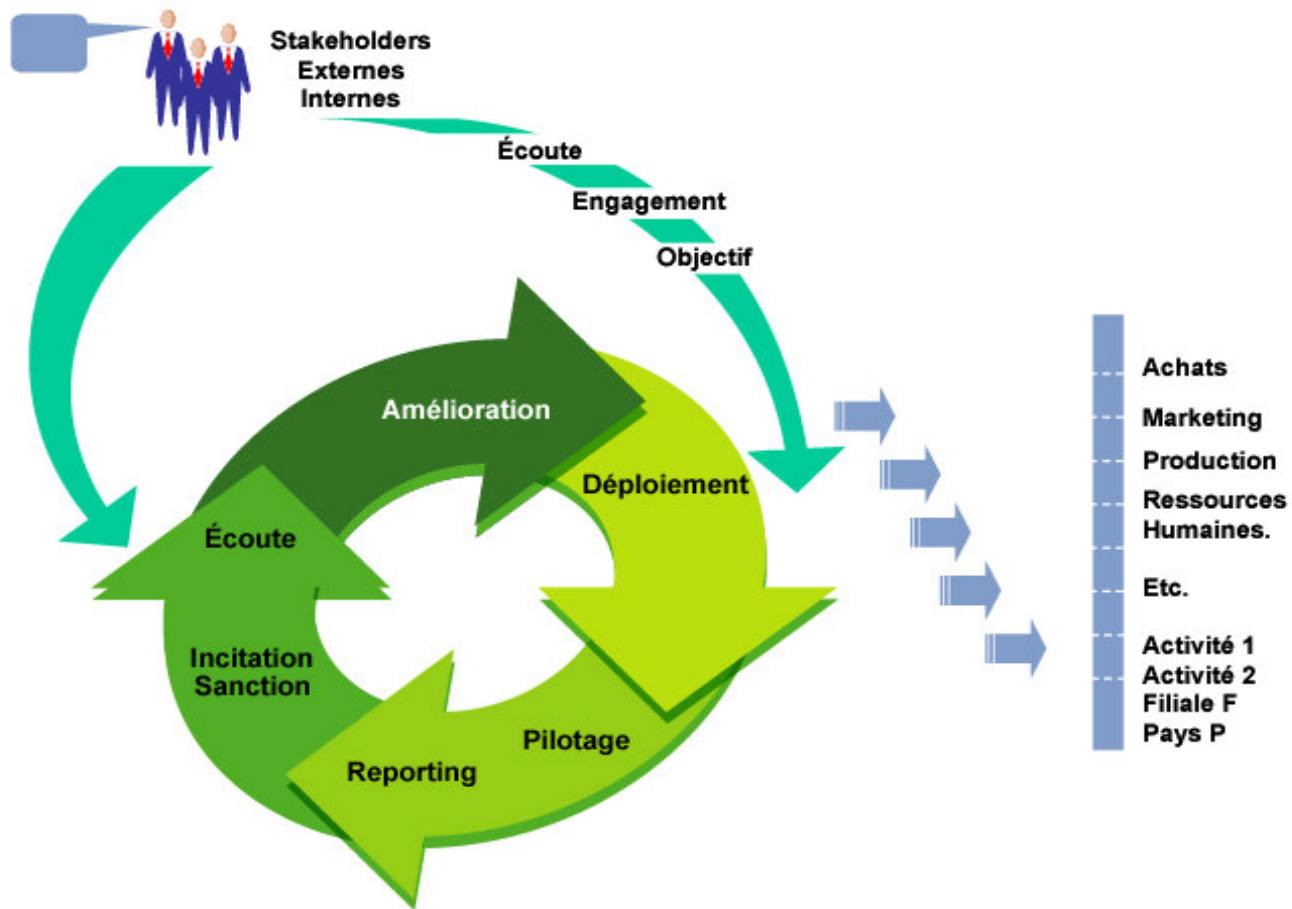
Stakeholders
Externes
Internes

Écoute
Engagement
Objectif

Amélioration
Déploiement
Pilotage
Reporting
Incitation
Sanction
Écoute

Achats
Marketing
Production
Ressources
Humaines.
Etc.
Activité 1
Activité 2
Filiale F
Pays P